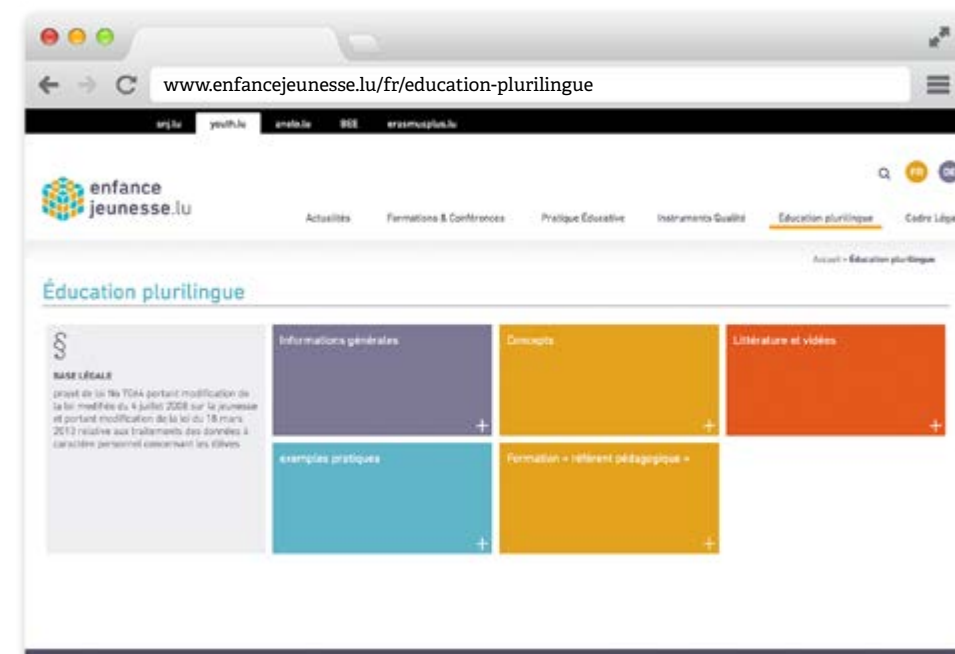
www.enfancejeunesse.lu/fr/education-plurilingue

snj.lu youth.lu anelo.lu BEE erasmusplus.lu

enfance jeunesse.lu

FR DE

Actualités Formations & Conférences Pratique Éducative Instruments Qualité Éducation plurilingue Cadre Léga

Accueil > Éducation plurilingue

Éducation plurilingue

§

BASE LÉGALE

projet de loi No 7064 portant modification de la loi modifiée du 4 juillet 2008 sur la jeunesse et portant modification de la loi du 18 mars 2013 relative aux traitements des données à caractère personnel concernant les élèves

Informations générales +

Concepts +

Littérature et vidéos +

exemples pratiques +

Formation « référent pédagogique » +